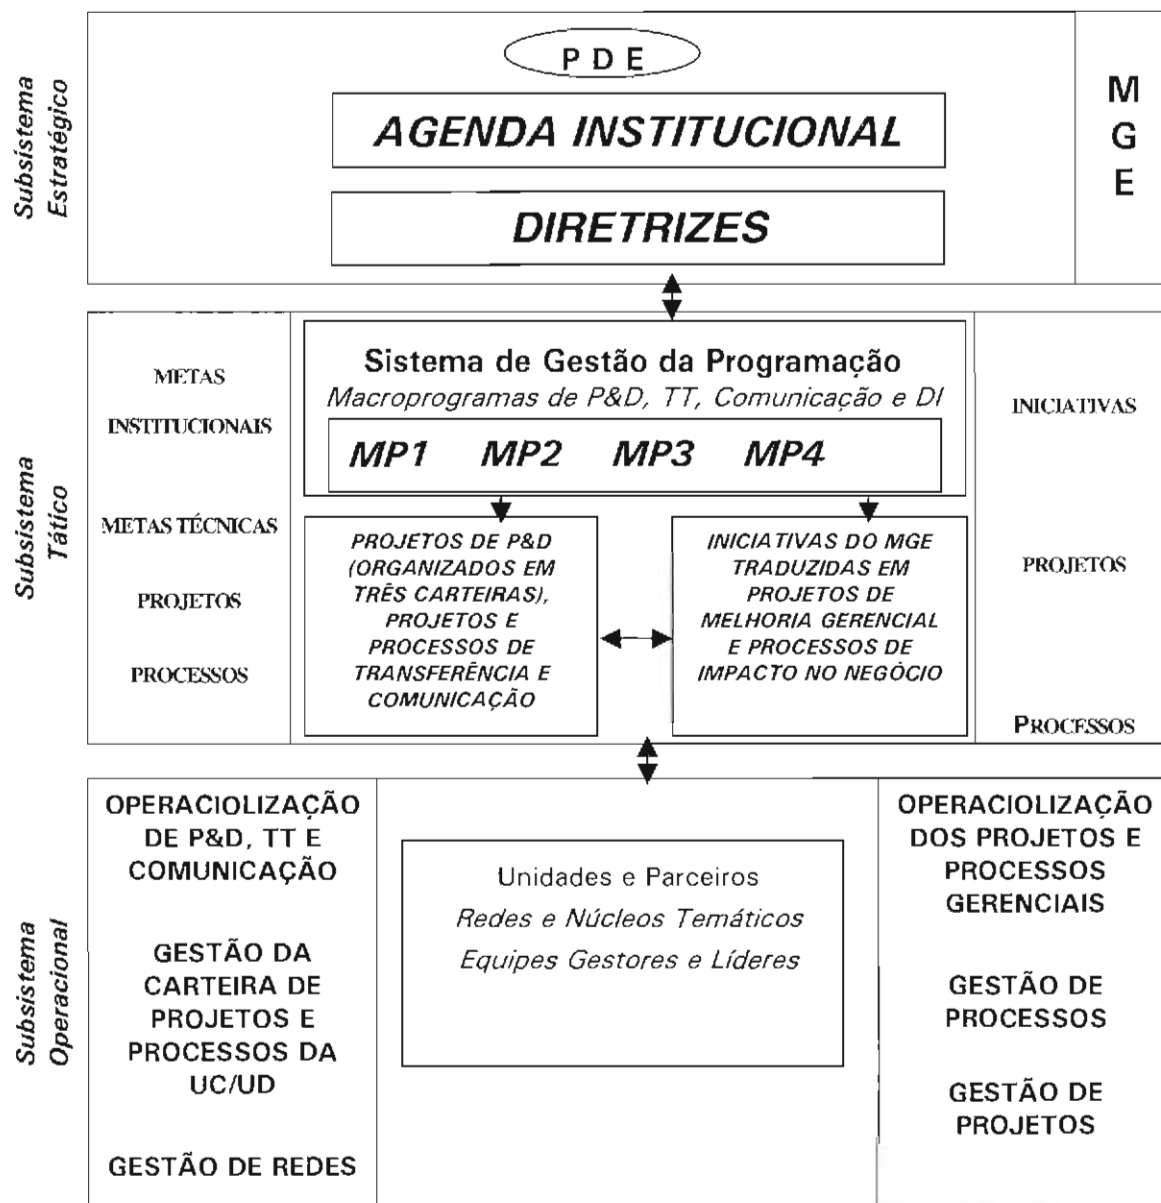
Subsistema Estratégico

PDE

AGENDA INSTITUCIONAL

DIRETRIZES

M
G
E

Subsistema Tático

METAS INSTITUCIONAIS

METAS TÉCNICAS

PROJETOS

PROCESSOS

Sistema de Gestão da Programação
Macroprogramas de P&D, TT, Comunicação e DI

MP1 MP2 MP3 MP4

PROJETOS DE P&D (ORGANIZADOS EM TRÊS CARTEIRAS), PROJETOS E PROCESSOS DE TRANSFERÊNCIA E COMUNICAÇÃO

INICIATIVAS DO MGE TRADUZIDAS EM PROJETOS DE MELHORIA GERENCIAL E PROCESSOS DE IMPACTO NO NEGÓCIO

INICIATIVAS

PROJETOS

PROCESSOS

Subsistema Operacional

OPERACIOLIZAÇÃO DE P&D, TT E COMUNICAÇÃO

GESTÃO DA CARTEIRA DE PROJETOS E PROCESSOS DA UC/UD

GESTÃO DE REDES

Unidades e Parceiros
Redes e Núcleos Temáticos
Equipes Gestores e Líderes

OPERACIOLIZAÇÃO DOS PROJETOS E PROCESSOS GERENCIAIS

GESTÃO DE PROCESSOS

GESTÃO DE PROJETOS